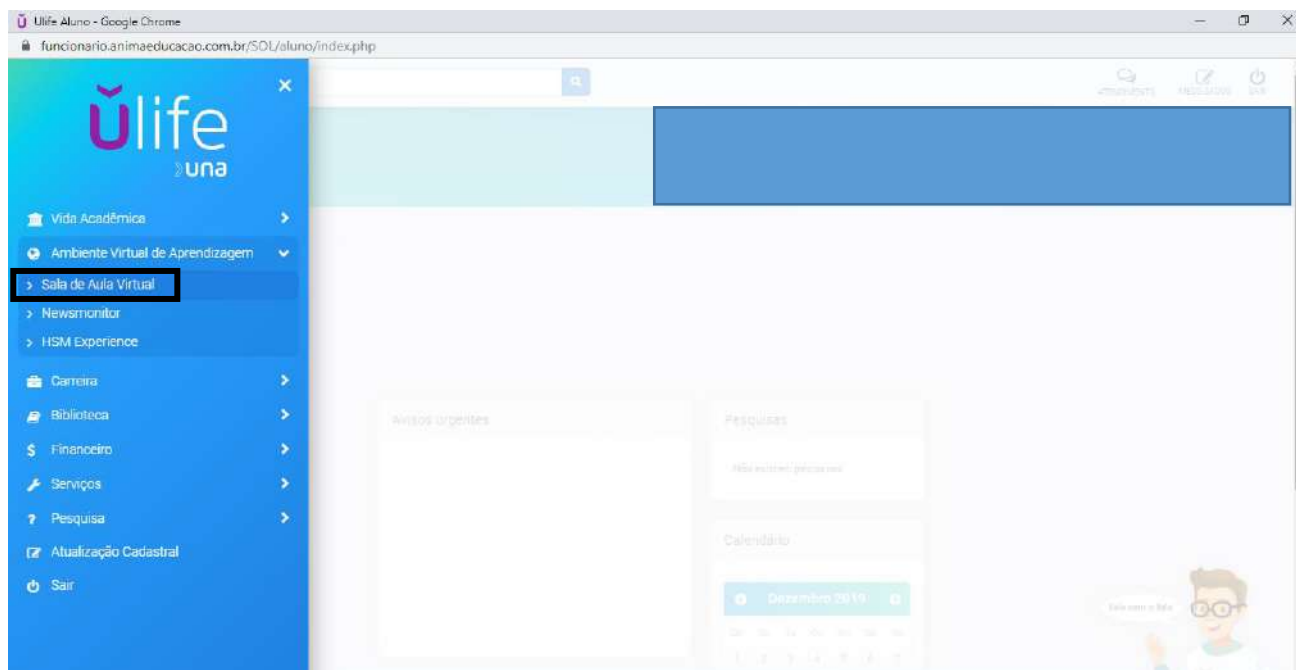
Ulife Aluno - Google Chrome

funcionario.animaeducacao.com.br/SOL/aluno/index.php

ulife
una

Vida Acadêmica
Ambiente Virtual de Aprendizagem
Sala de Aula Virtual
Newsmonitor
HSM Experience
Carreira
Biblioteca
Financeiro
Serviços
Pesquisa
Atualização Cadastral
Sair

ATENDIMENTO MENSAGENS SAIR

Avisos urgentes

Pesquisas

Não existem pesquisas

Calendário

Dezembro 2019

Fale com a Ana